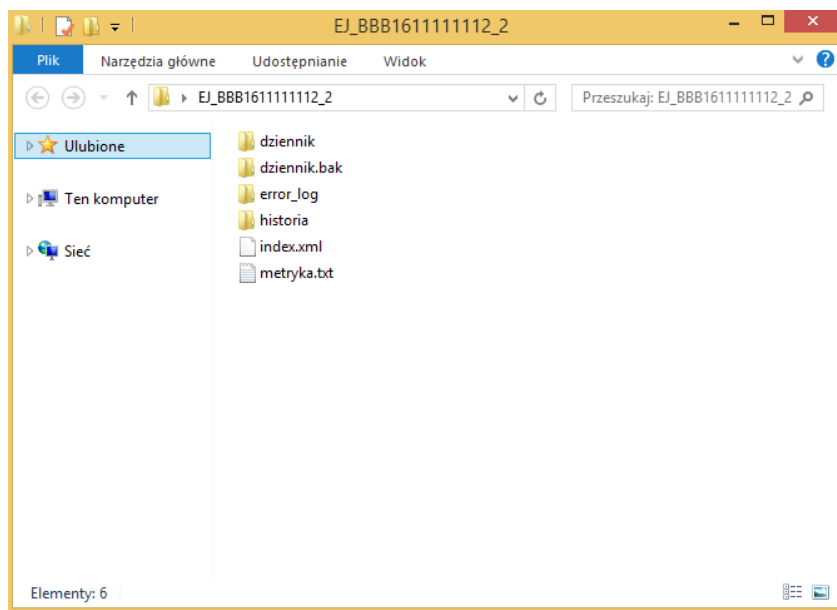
EJ_BBB1611111112_2

Plik
Narzędzia główne
Udostępnianie
Widok

EJ_BBB1611111112_2
Przeszukaj: EJ_BBB1611111112_2

Ulubione
Ten komputer
Sieć

dziennik
dziennik.bak
error_log
historia
index.xml
metryka.txt

Elementy: 6